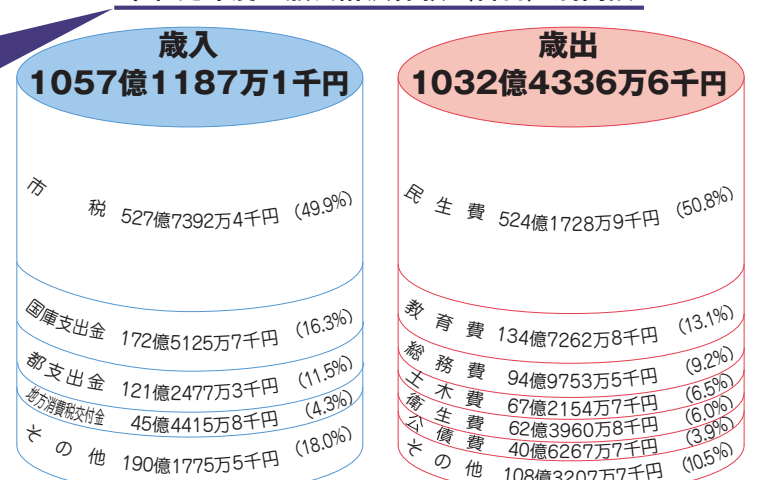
歳入
1057億1187万1千円

市税 527億7392万4千円 (49.9%)

国庫支出金 172億5125万7千円 (16.3%)

都支出金 121億2477万3千円 (11.5%)

地方消費税交付金 45億4415万8千円 (4.3%)

その他 190億1775万5千円 (18.0%)

歳出
1032億4336万6千円

民生費 524億1728万9千円 (50.8%)

教育費 134億7262万8千円 (13.1%)

総務費 94億9753万5千円 (9.2%)

土木費 67億2154万7千円 (6.5%)

衛生費 62億3960万8千円 (6.0%)

公債費 40億6267万7千円 (3.9%)

その他 108億3207万7千円 (10.5%)